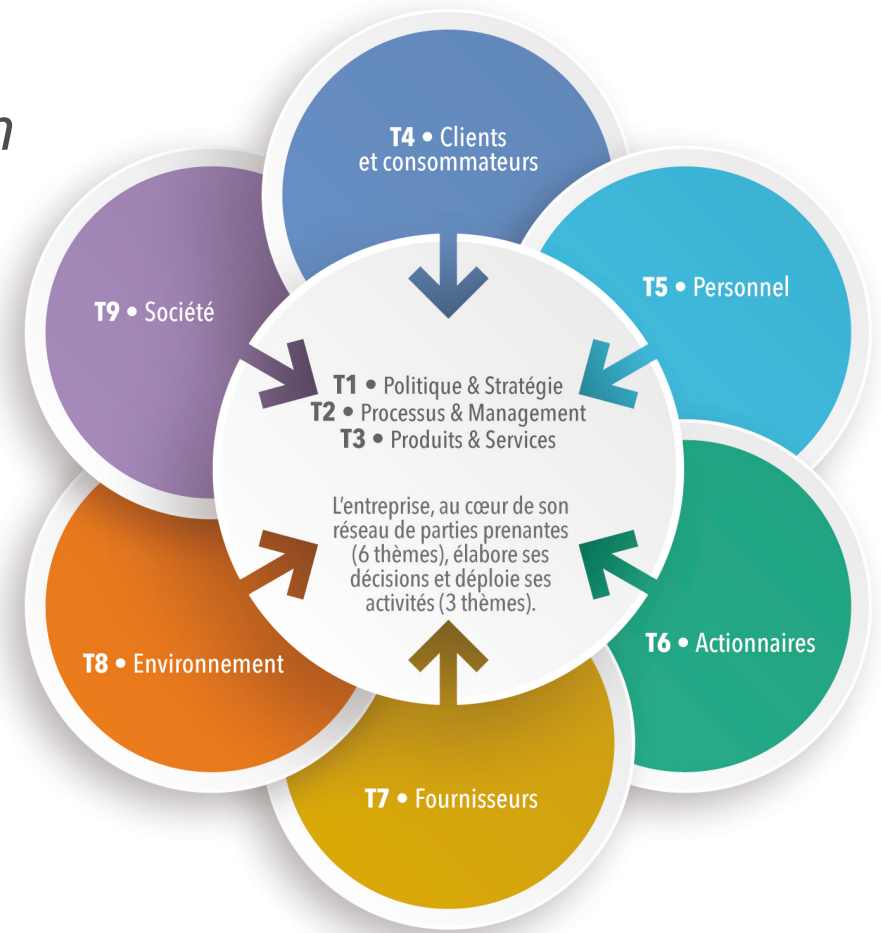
n

T4 • Clients et consommateurs

T5 • Personnel

T9 • Société

T1 • Politique & Stratégie
T2 • Processus & Management
T3 • Produits & Services

L'entreprise, au cœur de son réseau de parties prenantes (6 thèmes), élabore ses décisions et déploie ses activités (3 thèmes).

T8 • Environnement

T6 • Actionnaires

T7 • Fournisseurs